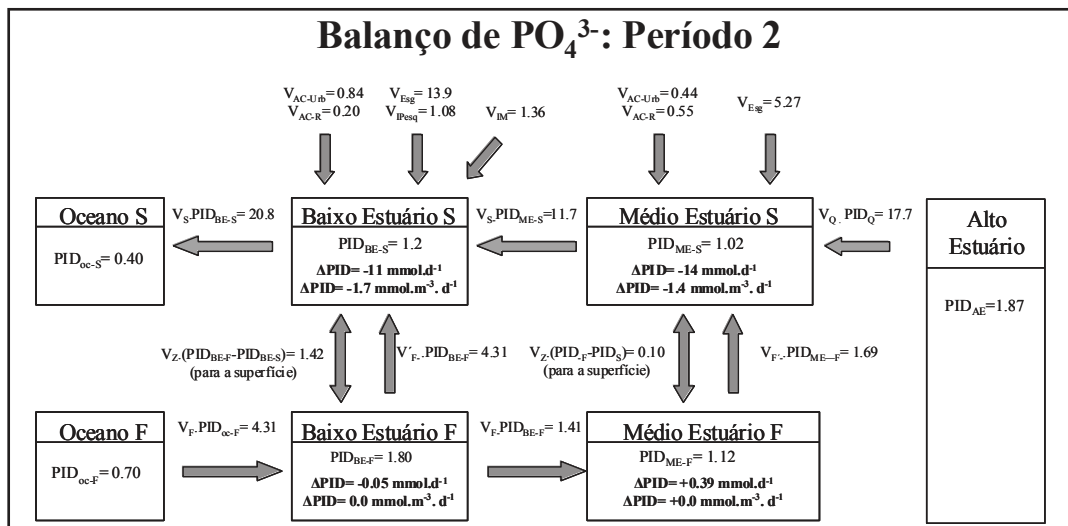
Balanço de $PO_4^{3-}$: Período 2

$V_{AC-Urb}$= 0.84
$V_{AC-R}$= 0.20

$V_{Esg}$= 13.9
$V_{IPesq}$= 1.08

$V_{IM}$= 1.36

$V_{AC-Urb}$= 0.44
$V_{AC-R}$= 0.55

$V_{Esg}$= 5.27

Oceano S

$PID_{oc-S}$= 0.40

$V_S.PID_{BE-S}$= 20.8

Baixo Estuário S

$PID_{BE-S}$= 1.2

ΔPID= -11 mmol.$d^{-1}$
ΔPID= -1.7 mmol.$m^{-3}$. $d^{-1}$

$V_S.PID_{ME-S}$=11.7

Médio Estuário S

$PID_{ME-S}$= 1.02

ΔPID= -14 mmol.$d^{-1}$
ΔPID= -1.4 mmol.$m^{-3}$. $d^{-1}$

$V_Q$ . $PID_Q$= 17.7

Alto Estuário

$PID_{AE}$=1.87

$V_Z.(PID_{BE-F}-PID_{BE-S})$= 1.42
(para a superfície)

$V'_F.PID_{BE-F}$= 4.31

$V_Z.(PID_F-PID_S)$= 0.10
(para a superfície)

$V_{F'}.PID_{ME-F}$= 1.69

Oceano F

$PID_{oc-F}$= 0.70

$V_F.PID_{oc-F}$= 4.31

Baixo Estuário F

$PID_{BE-F}$= 1.80

ΔPID= -0.05 mmol.$d^{-1}$
ΔPID= 0.0 mmol.$m^{-3}$. $d^{-1}$

$V_F.PID_{BE-F}$= 1.41

Médio Estuário F

$PID_{ME-F}$= 1.12

ΔPID= +0.39 mmol.$d^{-1}$
ΔPID= +0.0 mmol.$m^{-3}$. $d^{-1}$